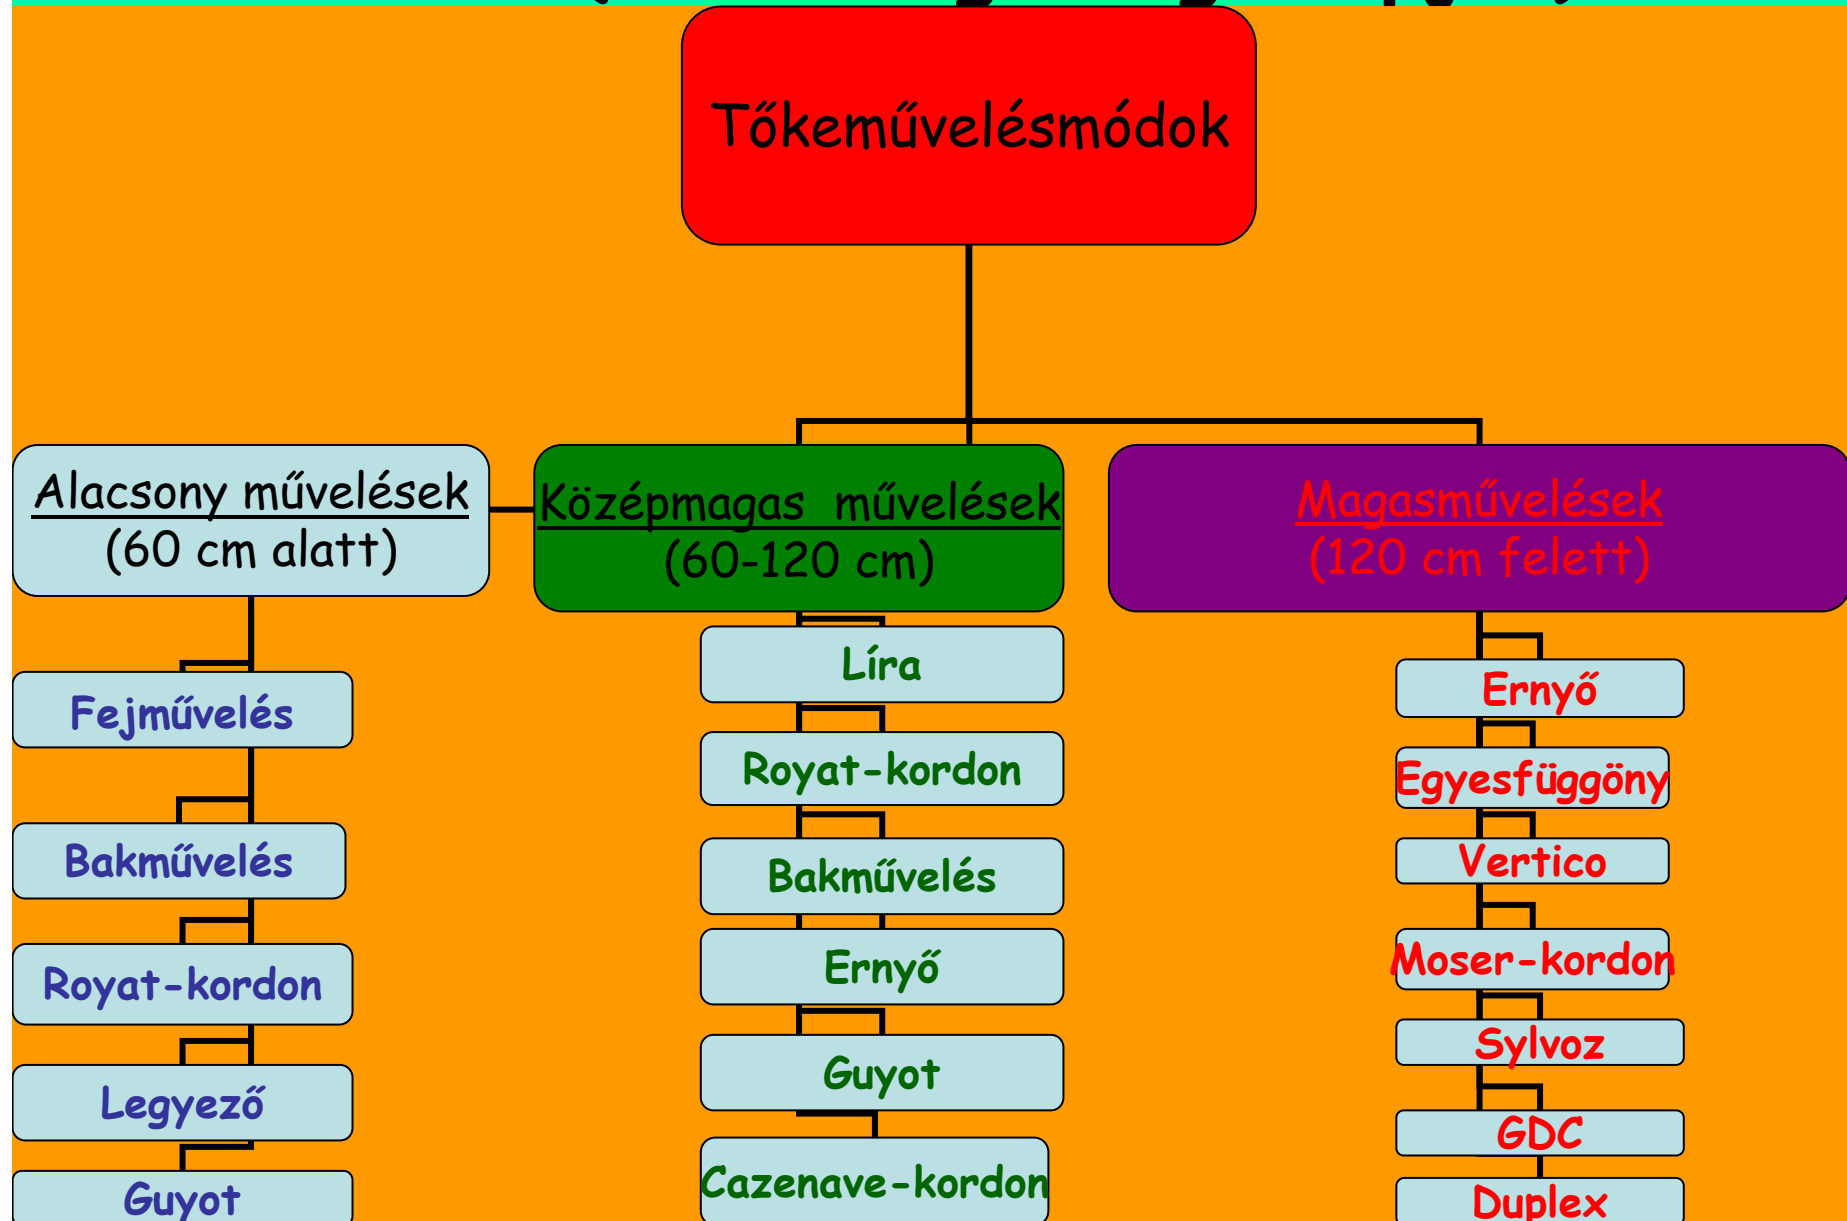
Tőkeművelésmódok

Alacsony művelések
(60 cm alatt)

Középmagas művelések
(60-120 cm)

Magasművelések
(120 cm felett)

Fejművelés

Bakművelés

Royat-kordon

Legyező

Guyot

Líra

Royat-kordon

Bakművelés

Ernyő

Guyot

Cazenave-kordon

Ernyő

Egyesfüggöny

Vertico

Moser-kordon

Sylvoz

GDC

Duplex